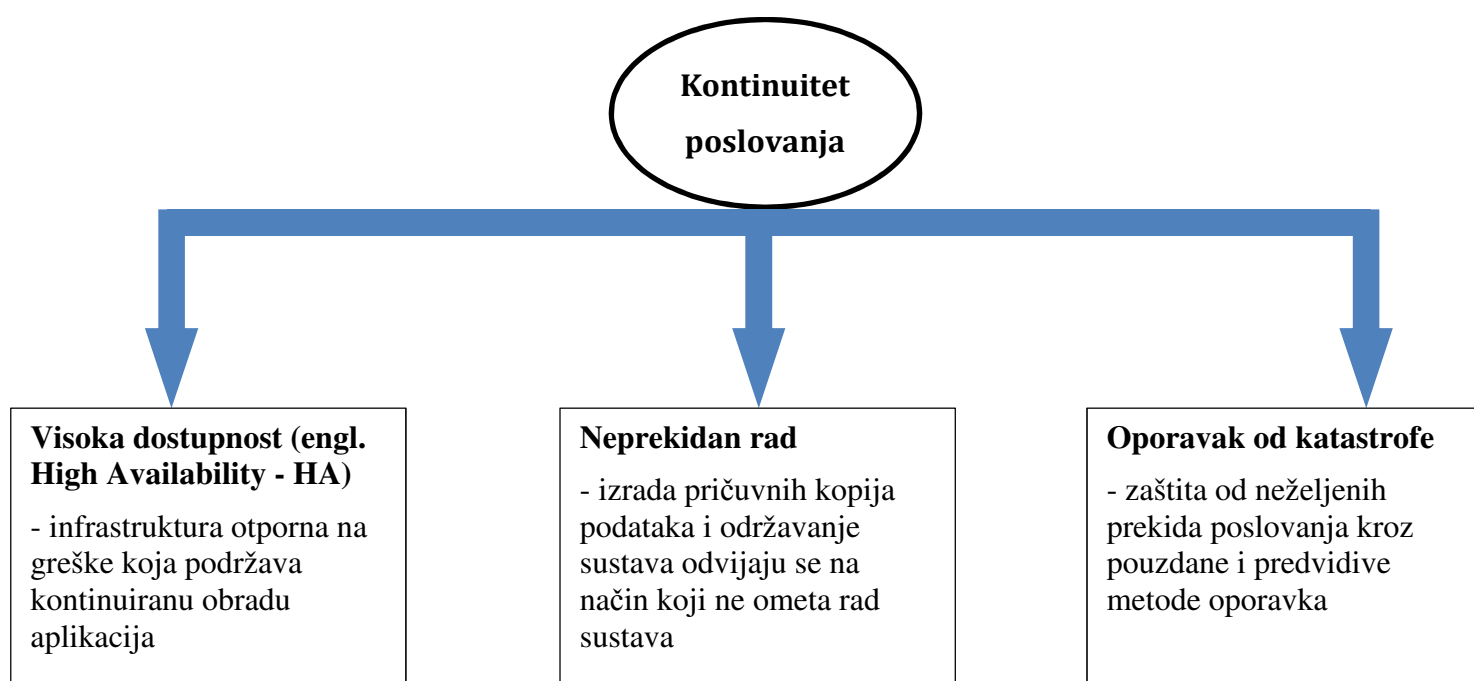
Kontinuitet poslovanja

Visoka dostupnost (engl. High Availability - HA)

- infrastruktura otporna na greške koja podržava kontinuiranu obradu aplikacija

Neprekidan rad

- izrada pričuvnih kopija podataka i održavanje sustava odvijaju se na način koji ne ometa rad sustava

Oporavak od katastrofe

- zaštita od neželjenih prekida poslovanja kroz pouzdane i predvidive metode oporavka